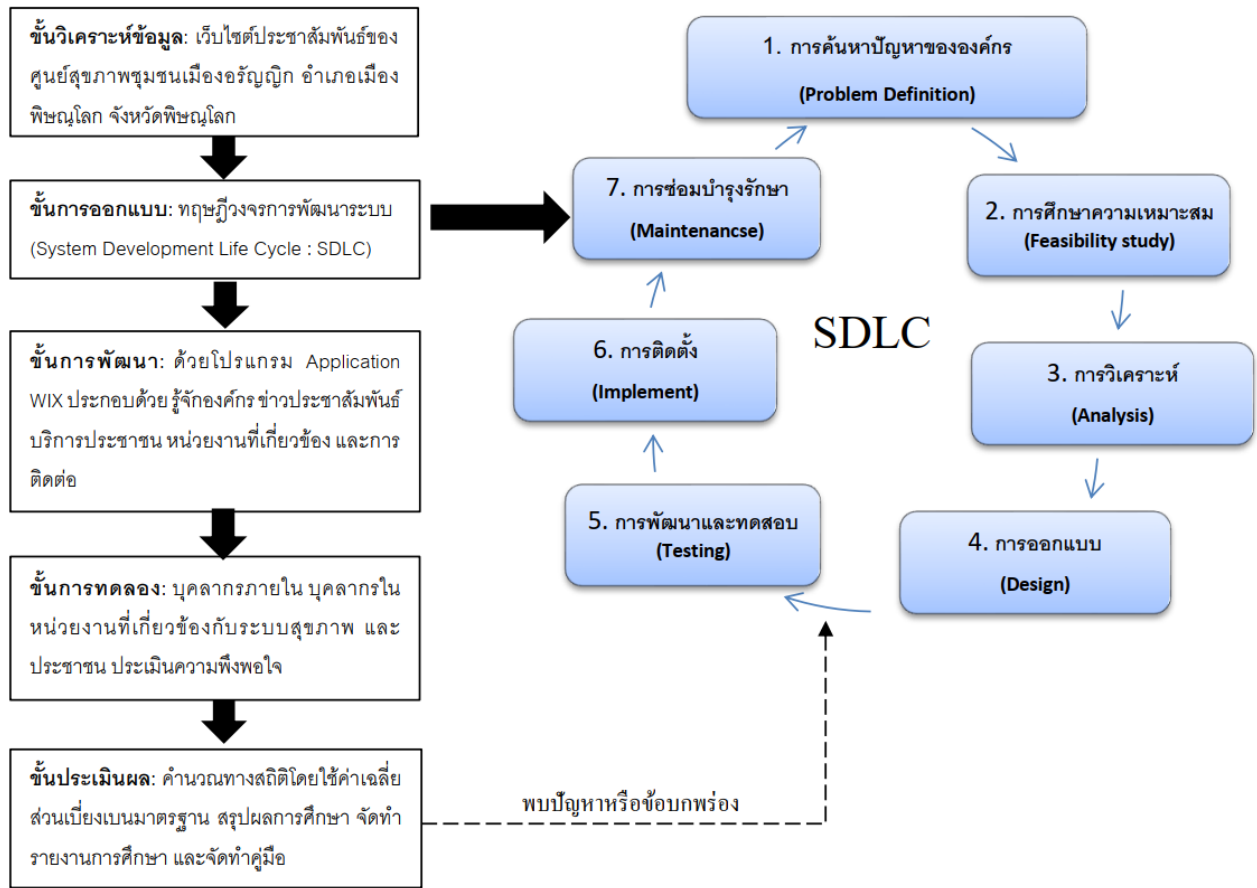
**ขั้นวิเคราะห์ข้อมูล**: เว็บไซต์ประชาสัมพันธ์ของศูนย์สุขภาพชุมชนเมืองอรัญญิก อำเภอเมืองพิษณุโลก จังหวัดพิษณุโลก

**ขั้นการออกแบบ**: ทฤษฎีวงจรการพัฒนาระบบ (System Development Life Cycle : SDLC)

**ขั้นการพัฒนา**: ด้วยโปรแกรม Application WIX ประกอบด้วย รู้จักองค์กร ข่าวประชาสัมพันธ์ บริการประชาชน หน่วยงานที่เกี่ยวข้อง และการติดต่อ

**ขั้นการทดลอง**: บุคลากรภายใน บุคลากรในหน่วยงานที่เกี่ยวข้องกับระบบสุขภาพ และประชาชน ประเมินความพึงพอใจ

**ขั้นประเมินผล**: คำนวณทางสถิติโดยใช้ค่าเฉลี่ยส่วนเบี่ยงเบนมาตรฐาน สรุปผลการศึกษา จัดทำรายงานการศึกษา และจัดทำคู่มือ

พบปัญหาหรือข้อบกพร่อง

1. การค้นหาปัญหาขององค์กร
**(Problem Definition)**

2. การศึกษาความเหมาะสม
**(Feasibility study)**

3. การวิเคราะห์
**(Analysis)**

4. การออกแบบ
**(Design)**

5. การพัฒนาและทดสอบ
**(Testing)**

6. การติดตั้ง
**(Implement)**

7. การซ่อมบำรุงรักษา
**(Maintenancse)**

SDLC